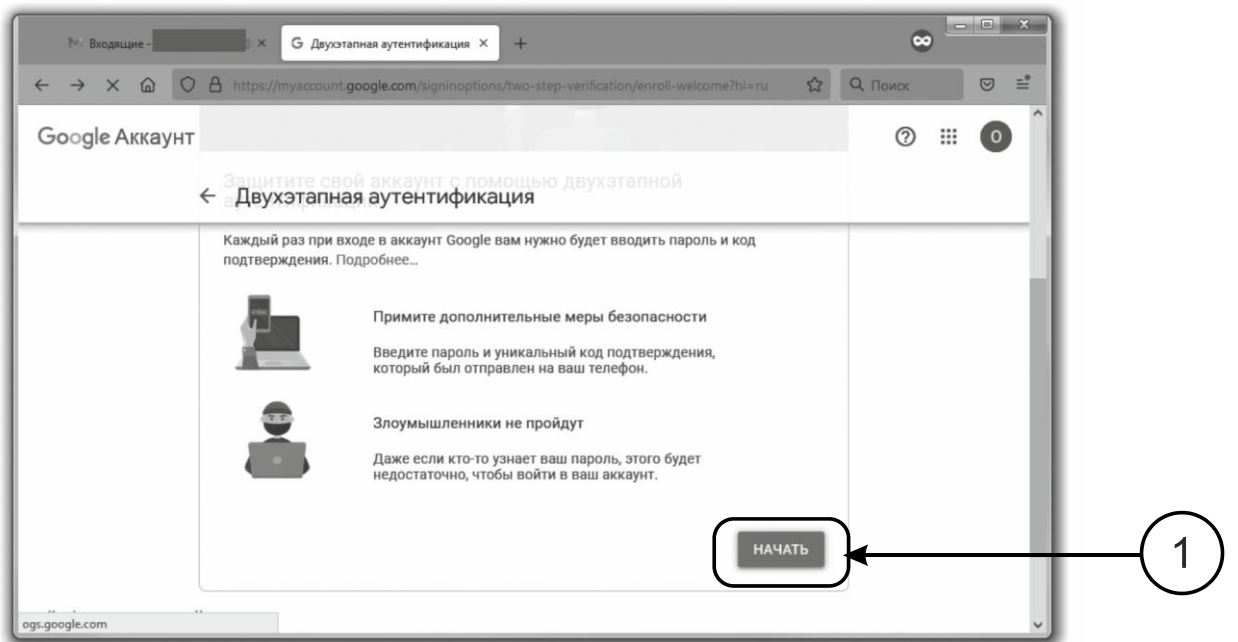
Входящие - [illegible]
Двухэтапная аутентификация
https://myaccount.google.com/signinoptions/two-step-verification/enroll-welcome?hl=ru
Поиск

Google Аккаунт
О

Защитите свой аккаунт с помощью двухэтапной а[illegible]

← Двухэтапная аутентификация

Каждый раз при входе в аккаунт Google вам нужно будет вводить пароль и код подтверждения. Подробнее...

Примите дополнительные меры безопасности

Введите пароль и уникальный код подтверждения, который был отправлен на ваш телефон.

Злоумышленники не пройдут

Даже если кто-то узнает ваш пароль, этого будет недостаточно, чтобы войти в ваш аккаунт.

НАЧАТЬ

1

ogs.google.com